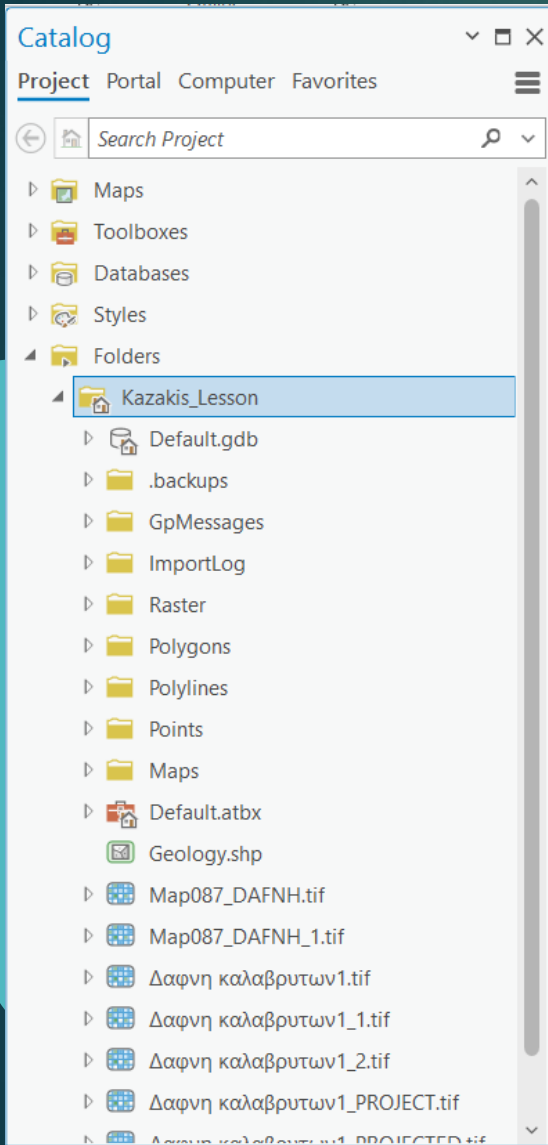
Catalog

Project Portal Computer Favorites

Search Project

Maps
Toolboxes
Databases
Styles
Folders
Kazakis_Lesson
Default.gdb
.backups
GpMessages
ImportLog
Raster
Polygons
Polylines
Points
Maps
Default.atbx
Geology.shp
Map087_DAFNH.tif
Map087_DAFNH_1.tif
Δαφνη καλαβρυτων1.tif
Δαφνη καλαβρυτων1_1.tif
Δαφνη καλαβρυτων1_2.tif
Δαφνη καλαβρυτων1_PROJECT.tif
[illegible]